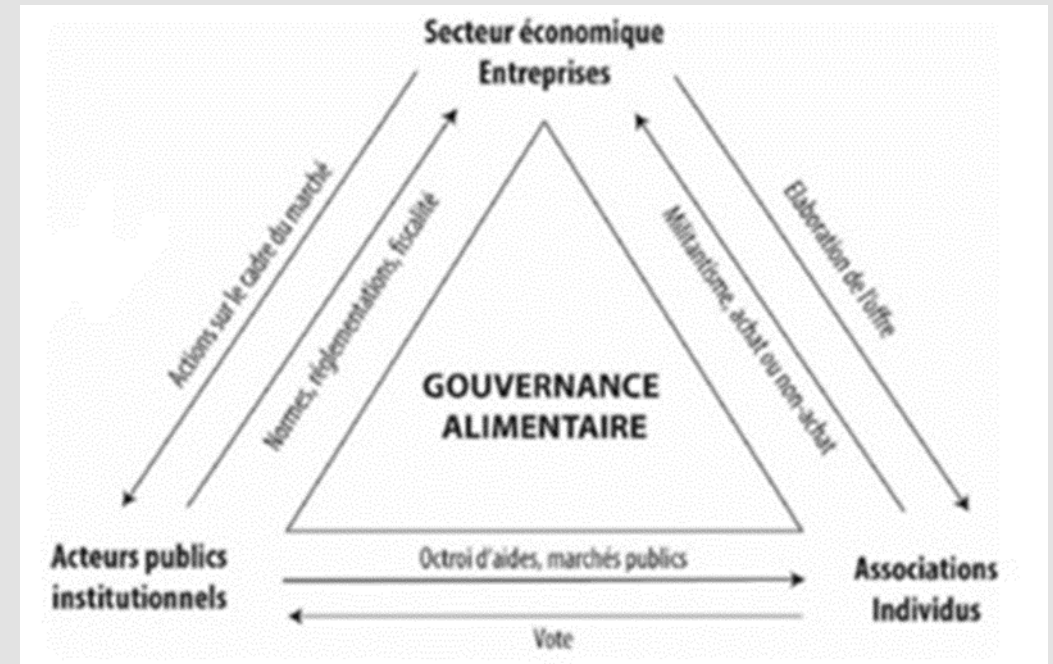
Secteur économique
Entreprises

Actions sur le cadre du marché

Normes, réglementations, fiscalité

Militantisme, achat ou non-achat

Elaboration de l'offre

GOUVERNANCE
ALIMENTAIRE

Acteurs publics
institutionnels

Octroi d'aides, marchés publics

Vote

Associations
Individus